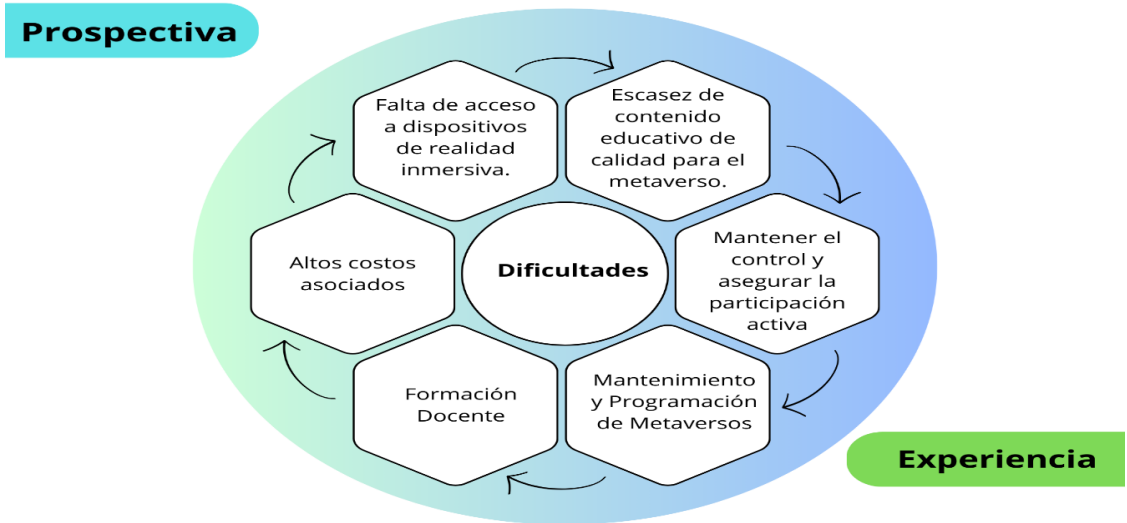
Prospectiva

Falta de acceso a dispositivos de realidad inmersiva.

Escasez de contenido educativo de calidad para el metaverso.

Mantener el control y asegurar la participación activa

Mantenimiento y Programación de Metaversos

Formación Docente

Altos costos asociados

Dificultades

Experiencia